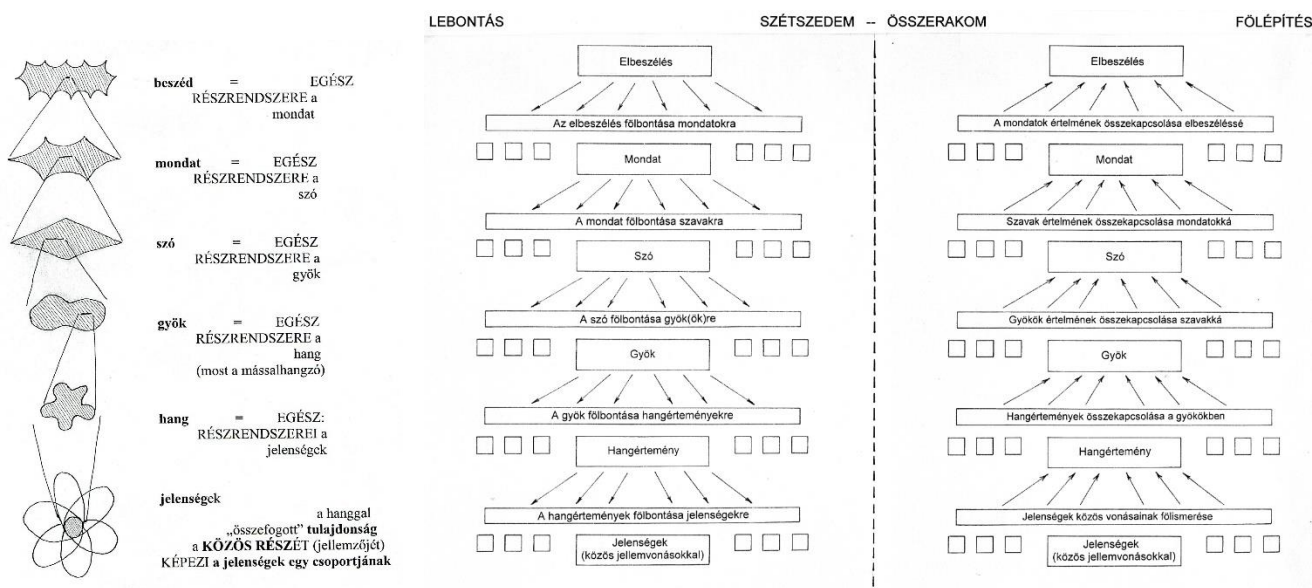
**beszéd** = EGÉSZ RÉSZRENDSZERE a mondat

**mondat** = EGÉSZ RÉSZRENDSZERE a szó

**szó** = EGÉSZ RÉSZRENDSZERE a gyök

**gyök** = EGÉSZ RÉSZRENDSZERE a hang (most a mássalhangzó)

**hang** = EGÉSZ: RÉSZRENDSZEREI a jelenségek

**jelenségek** a hanggal „összefogott" **tulajdonság** a **KÖZÖS RÉSZ**ÉT (jellemzőjét) KÉPEZI **a jelenségek egy csoportjának**

LEBONTÁS

SZÉTSZEDEM -- ÖSSZERAKOM

FÖLÉPÍTÉS

Elbeszélés

Az elbeszélés fölbontása mondatokra

Mondat

A mondat fölbontása szavakra

Szó

A szó fölbontása gyök(ök)re

Gyök

A gyök fölbontása hangértéményekre

Hangértemény

A hangértemények fölbontása jelenségekre

Jelenségek (közös jellemvonásokkal)

Elbeszélés

A mondatok értelmének összekapcsolása elbeszéléssé

Mondat

Szavak értelmének összekapcsolása mondatokká

Szó

Gyökök értelmének összekapcsolása szavakká

Gyök

Hangértemények összekapcsolása a gyökökben

Hangértemény

Jelenségek közös vonásainak fölismerése

Jelenségek (közös jellemvonásokkal)